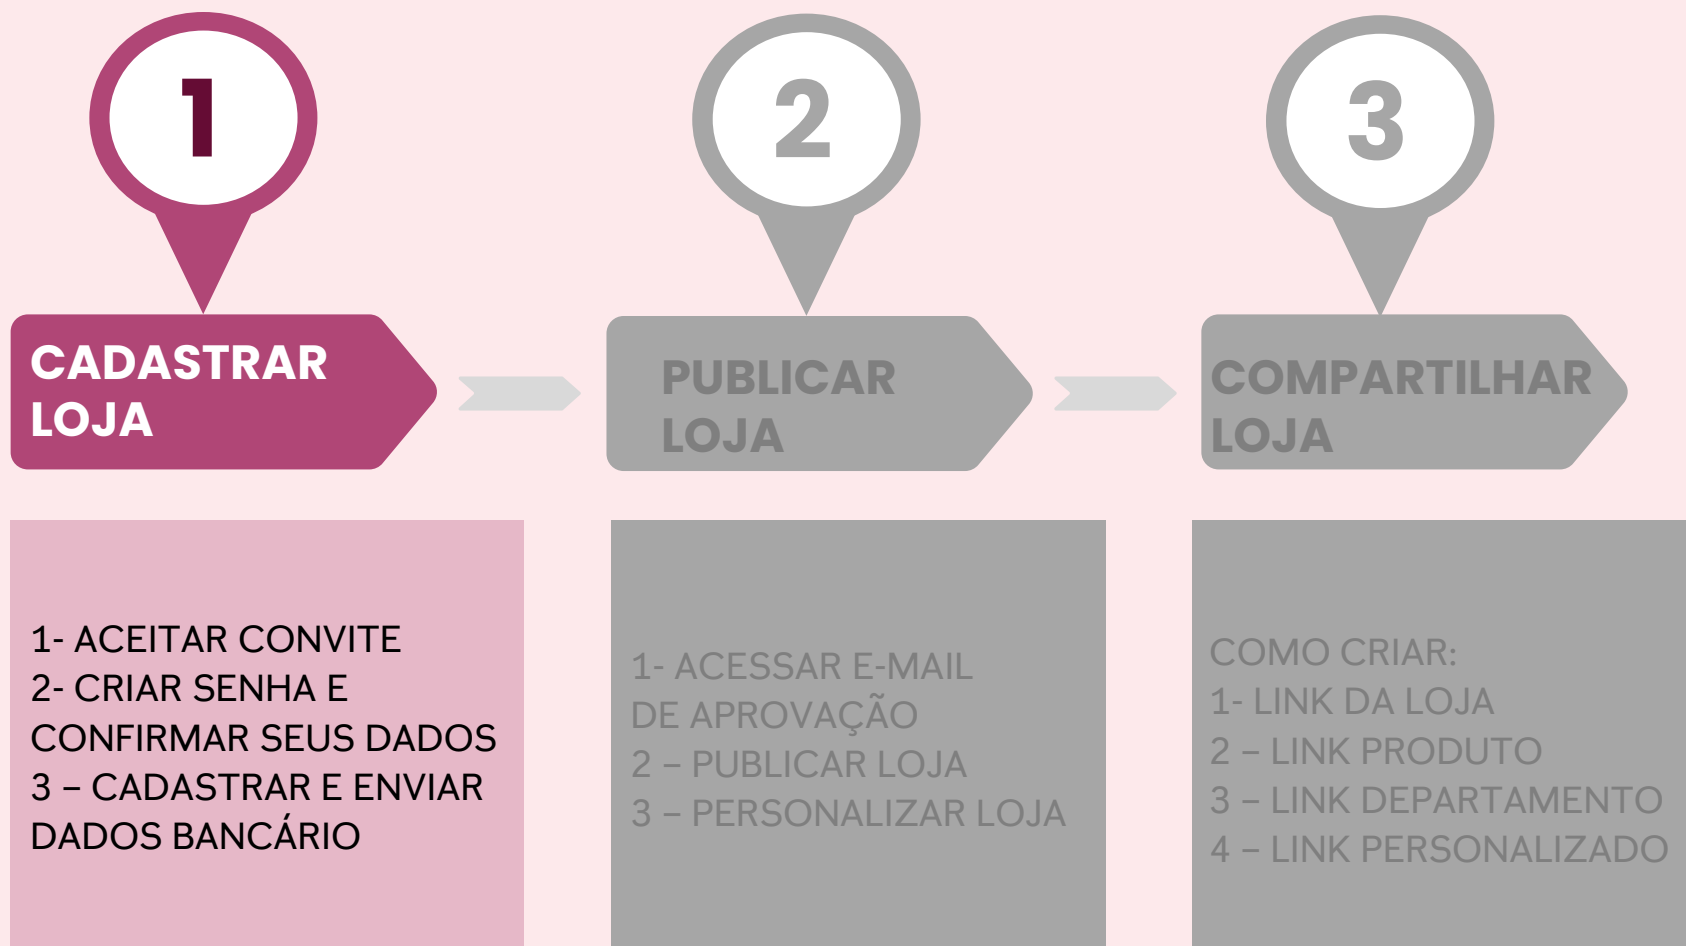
1

CADASTRAR LOJA

2

PUBLICAR LOJA

3

COMPARTILHAR LOJA

1- ACEITAR CONVITE
2- CRIAR SENHA E CONFIRMAR SEUS DADOS
3 – CADASTRAR E ENVIAR DADOS BANCÁRIO

1- ACESSAR E-MAIL DE APROVAÇÃO
2 – PUBLICAR LOJA
3 – PERSONALIZAR LOJA

COMO CRIAR:
1- LINK DA LOJA
2 – LINK PRODUTO
3 – LINK DEPARTAMENTO
4 – LINK PERSONALIZADO